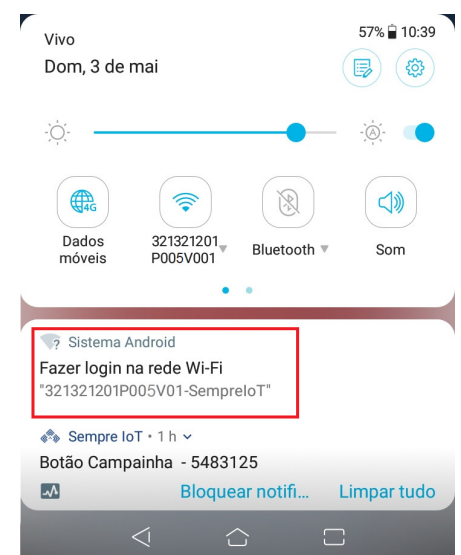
Vivo
57% 10:39
Dom, 3 de mai

4G
Dados móveis
321321201P005V001
Bluetooth
Som

Sistema Android
Fazer login na rede Wi-Fi
"321321201P005V01-SempreIoT"

Sempre IoT • 1 h
Botão Campainha - 5483125
Bloquear notifi...
Limpar tudo